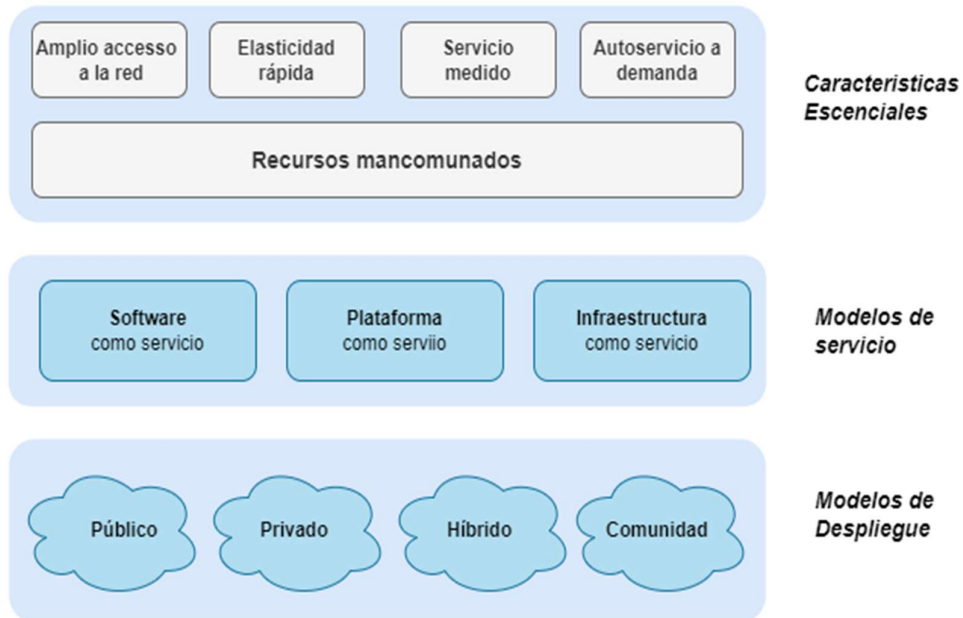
Amplio accesso a la red

Elasticidad rápida

Servicio medido

Autoservicio a demanda

Recursos mancomunados

Caracteristicas Escenciales

Software como servicio

Plataforma como serviio

Infraestructura como servicio

Modelos de servicio

Público

Privado

Híbrido

Comunidad

Modelos de Despliegue